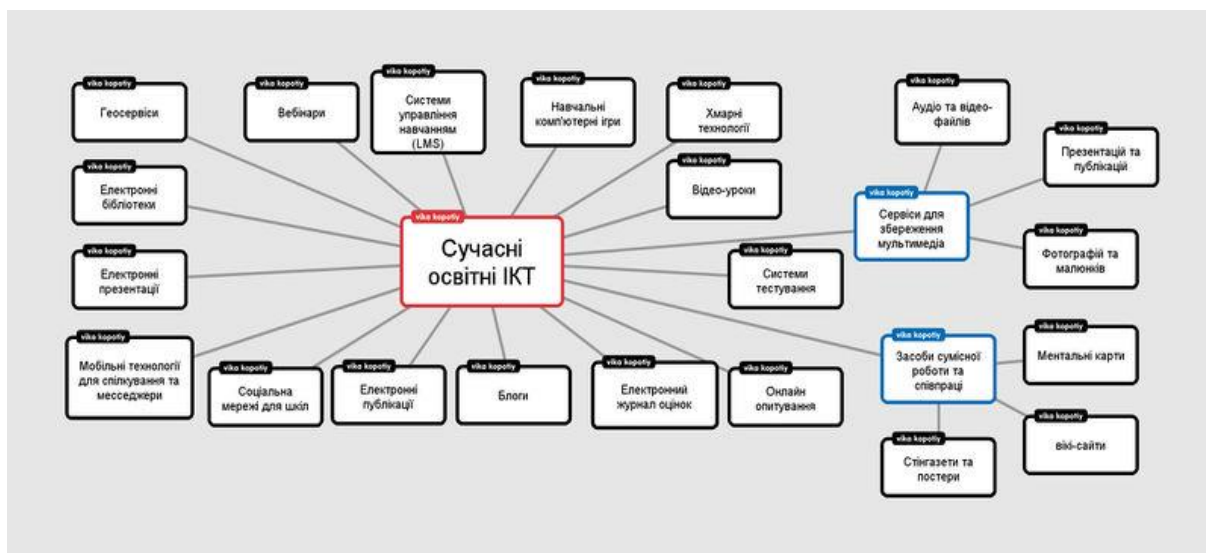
vika kopotiy
Сучасні освітні ІКТ

vika kopotiy
Геосервіси

vika kopotiy
Вебінари

vika kopotiy
Системи управління навчанням (LMS)

vika kopotiy
Навчальні комп'ютерні ігри

vika kopotiy
Хмарні технології

vika kopotiy
Відео-уроки

vika kopotiy
Електронні бібліотеки

vika kopotiy
Електронні презентації

vika kopotiy
Мобільні технології для спілкування та месседжери

vika kopotiy
Соціальна мережі для шкіл

vika kopotiy
Електронні публікації

vika kopotiy
Блоги

vika kopotiy
Електронний журнал оцінок

vika kopotiy
Онлайн опитування

vika kopotiy
Системи тестування

vika kopotiy
Сервіси для збереження мультимедіа

vika kopotiy
Аудіо та відео-файлів

vika kopotiy
Презентацій та публікацій

vika kopotiy
Фотографій та малюнків

vika kopotiy
Засоби сумісної роботи та співпраці

vika kopotiy
Ментальні карти

vika kopotiy
вікі-сайти

vika kopotiy
Стінгазети та постери